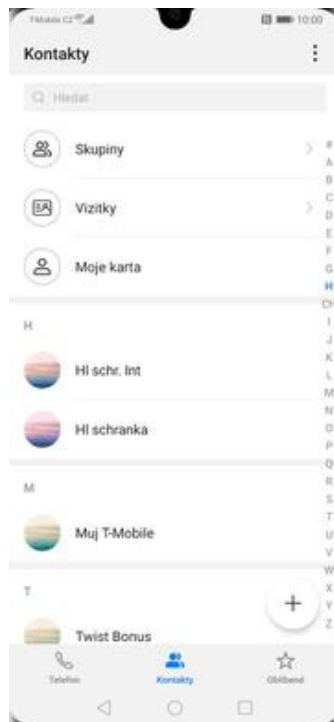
T-Mobile CZ
10:00

Kontakty
⋮

Hledat

Skupiny
Vizitky
Moje karta

#
A
B
C
D
E
F
G
H
CH
I
J
K
L
M
N
O
P
Q
R
S
T
U
V
W
X
Y
Z

H

Hl schr. Int

Hl schranka

M

Muj T-Mobile

T

Twist Bonus

+

Telefon
Kontakty
Oblíbené